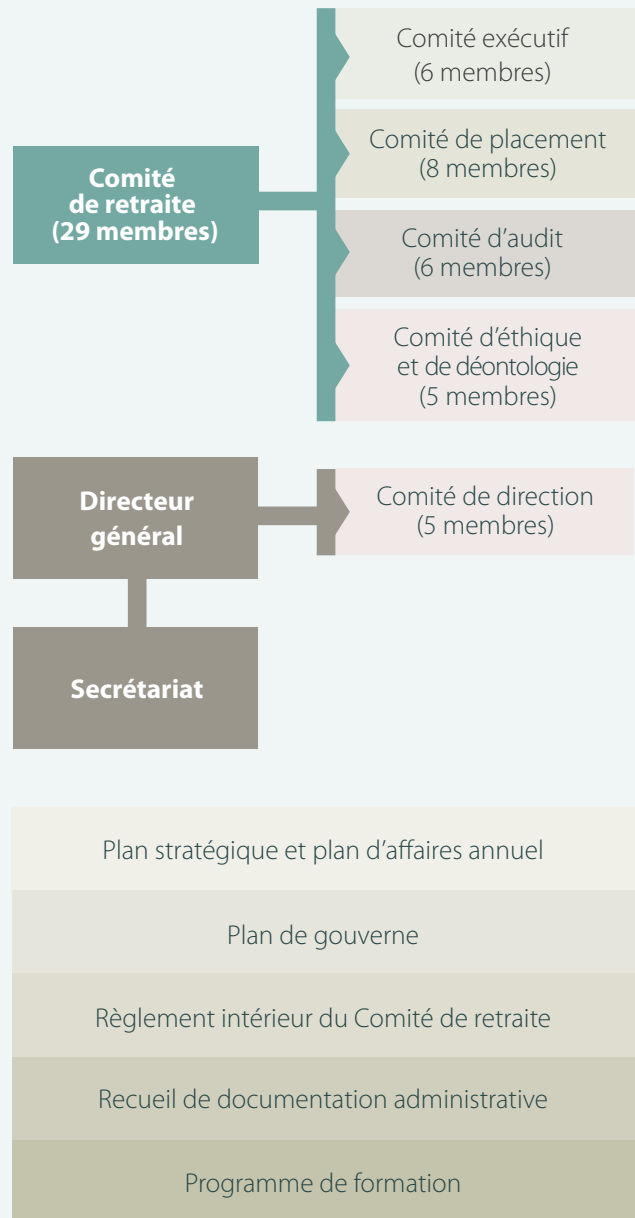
Comité de retraite (29 membres)

Comité exécutif (6 membres)

Comité de placement (8 membres)

Comité d’audit (6 membres)

Comité d’éthique et de déontologie (5 membres)

Directeur général

Comité de direction (5 membres)

Secrétariat

Plan stratégique et plan d’affaires annuel

Plan de gouverne

Règlement intérieur du Comité de retraite

Recueil de documentation administrative

Programme de formation